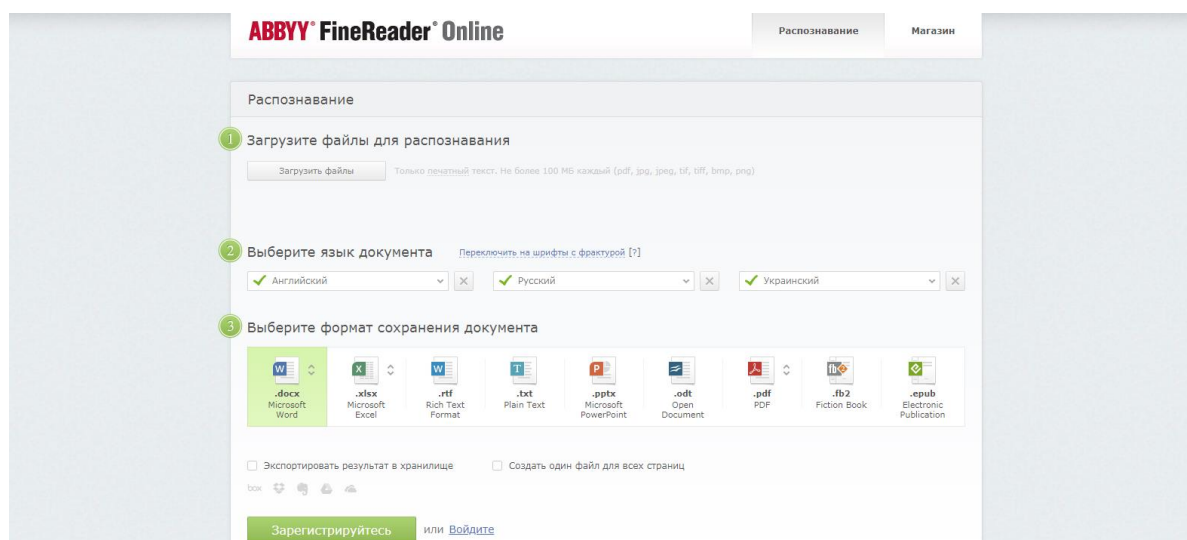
ABBYY® FineReader® Online

Распознавание

Магазин

Распознавание

1 Загрузите файлы для распознавания

Загрузить файлы

Только печатный текст. Не более 100 МБ каждый (pdf, jpg, jpeg, tif, tiff, bmp, png)

2 Выберите язык документа

Переключить на шрифты с фрактурой [?]

Английский

Русский

Украинский

3 Выберите формат сохранения документа

.docx Microsoft Word

.xlsx Microsoft Excel

.rtf Rich Text Format

.txt Plain Text

.pptx Microsoft PowerPoint

.odt Open Document

.pdf PDF

.fb2 Fiction Book

.epub Electronic Publication

Экспортировать результат в хранилище

Создать один файл для всех страниц

box

Зарегистрируйтесь

или Войдите